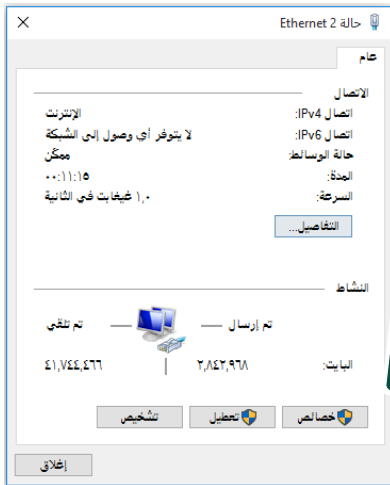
حالة Ethernet 2
×
عام
الاتصال
اتصال IPv4: الإنترنت
اتصال IPv6: لا يتوفر أي وصول إلى الشبكة
حالة الوسائط: ممكن
المدة: ٠٠:١١:١٥
السرعة: ١٫٠ غيغابت في الثانية
التفاصيل...
النشاط
تم إرسال
تم تلقي
البايت: ٢٬٨٤٢٬٩٦٨ ٤١٬٧٤٤٬٤٦٦
خصائص
تعطيل
تشخيص
إغلاق